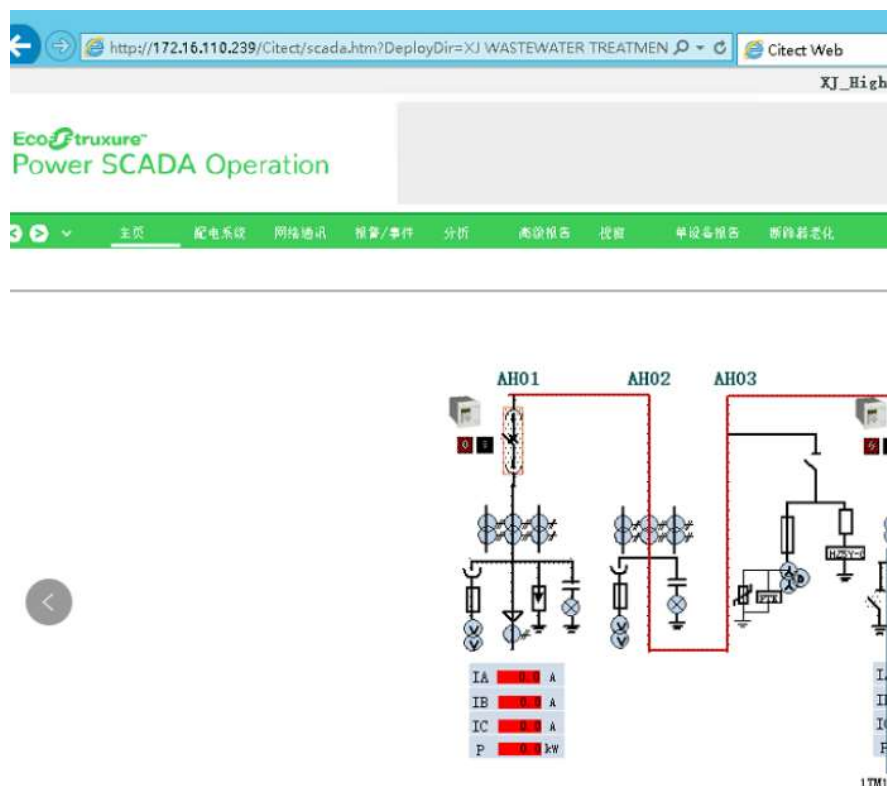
http://172.16.110.239/Citect/scada.htm?DeployDir=XJ WASTEWATER TREATMEN

Citect Web

XJ_High

EcoStruxure™
Power SCADA Operation

主页 配电系统 网络通讯 报警/事件 分析 高级报告 趋势 单设备报告 断路器老化

AH01 AH02 AH03

0 0

HZSY-0

PTK

| IA | 0.0 | A |
|---|---|---|
| IB | 0.0 | A |
| IC | 0.0 | A |
| P | 0.0 | kW |

1TM